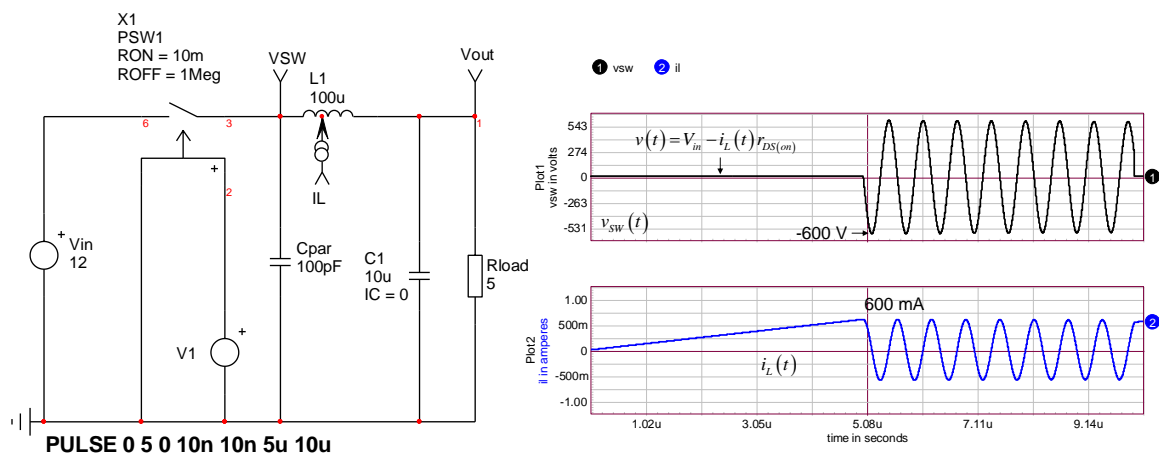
X1
PSW1
RON = 10m
ROFF = 1Meg

VSW

L1
100u

Vout

6

3

1

+

2

IL

+
Vin
12

Cpar
100pF

C1
10u
IC = 0

Rload
5

+

V1

PULSE 0 5 0 10n 10n 5u 10u

1 vsw 2 il

543
274
0
-263
-531

Plot1
vsw in volts

$v(t) = V_{in} - i_L(t) r_{DS(on)}$

$v_{SW}(t)$

-600 V

1

1.00
500m
0
-500m
-1.00

Plot2
il in amperes

600 mA

$i_L(t)$

2

1.02u
3.05u
5.08u
7.11u
9.14u
time in seconds